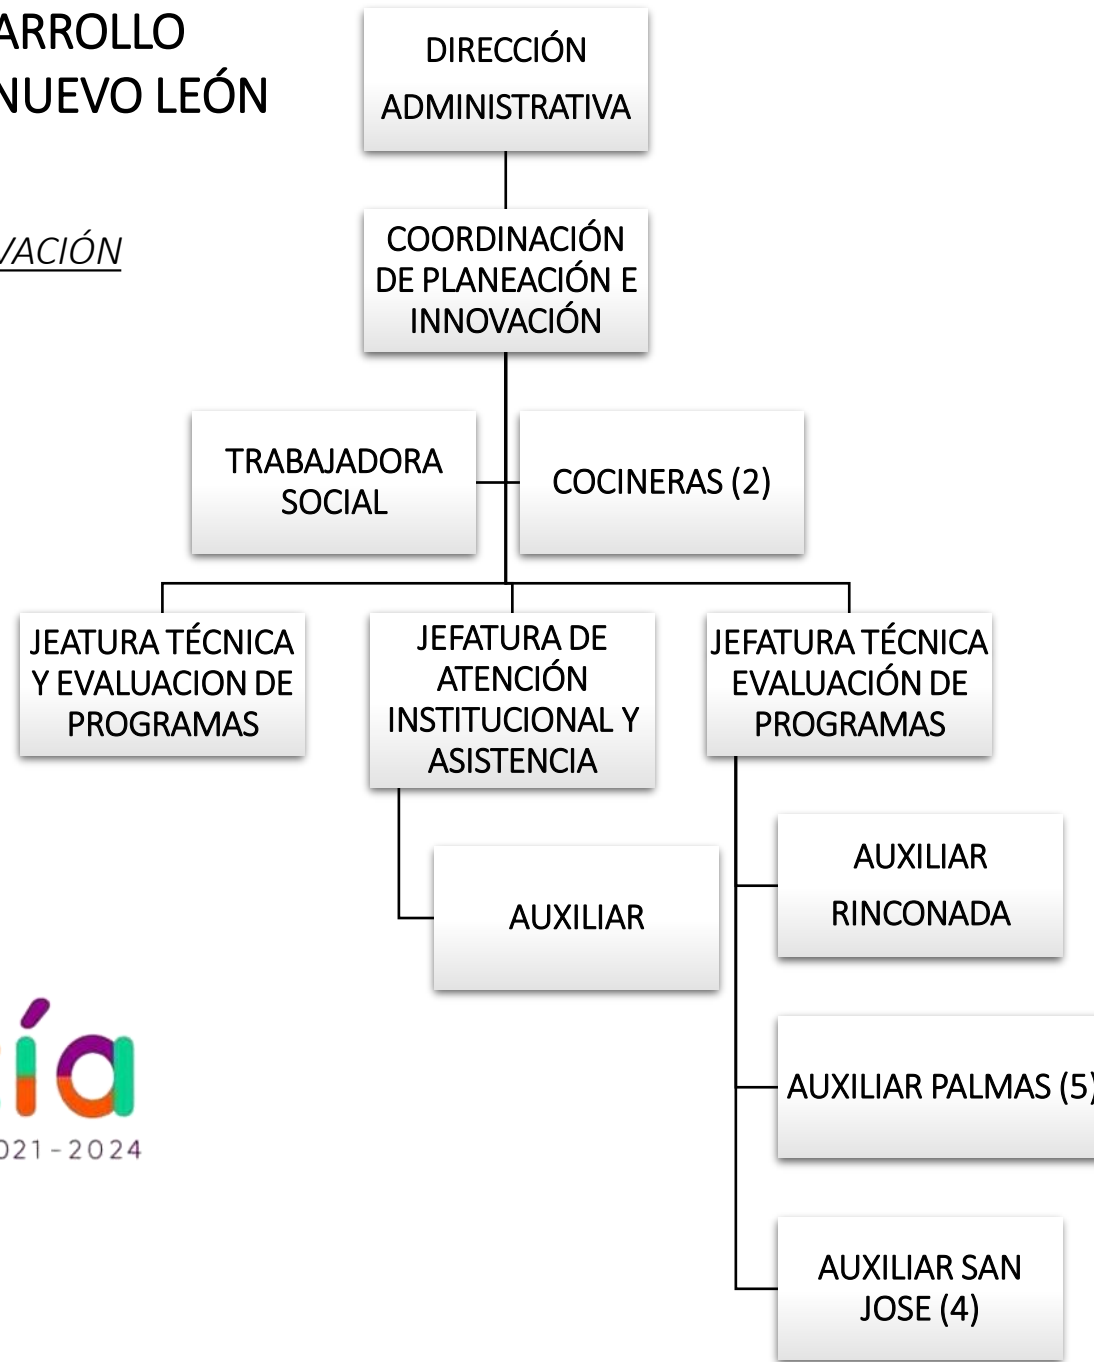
ARROLLO
NUEVO LEÓN

VACIÓN

DIRECCIÓN ADMINISTRATIVA

COORDINACIÓN DE PLANEACIÓN E INNOVACIÓN

TRABAJADORA SOCIAL

COCINERAS (2)

JEATURA TÉCNICA Y EVALUACION DE PROGRAMAS

JEFATURA DE ATENCIÓN INSTITUCIONAL Y ASISTENCIA

JEFATURA TÉCNICA EVALUACIÓN DE PROGRAMAS

AUXILIAR

AUXILIAR RINCONADA

AUXILIAR PALMAS (5

AUXILIAR SAN JOSE (4)

ía

021-2024